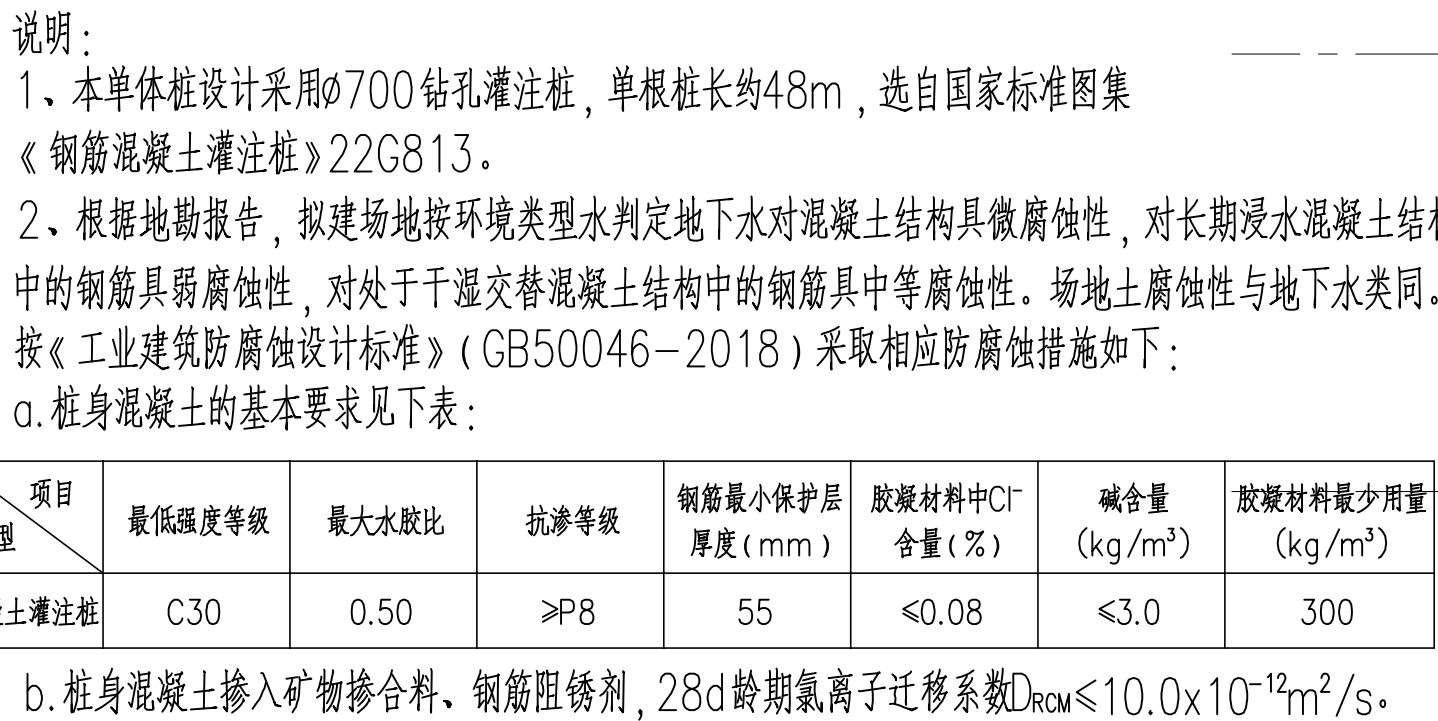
说明：

1、本单体桩设计采用ø700钻孔灌注桩，单根桩长约48m，选自国家标准图集《钢筋混凝土灌注桩》22G813。

2、根据地勘报告，拟建场地按环境类型水判定地下水对混凝土结构具微腐蚀性，对长期浸水混凝土结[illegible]中的钢筋具弱腐蚀性，对处于干湿交替混凝土结构中的钢筋具中等腐蚀性。场地土腐蚀性与地下水类同。按《工业建筑防腐蚀设计标准》（GB50046—2018）采取相应防腐蚀措施如下：

a.桩身混凝土的基本要求见下表：

| 项目 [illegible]型 | 最低强度等级 | 最大水胶比 | 抗渗等级 | 钢筋最小保护层厚度（mm） | 胶凝材料中$Cl^-$含量（%） | 碱含量（$kg/m^3$） | 胶凝材料最少用量（$kg/m^3$） |
|---|---|---|---|---|---|---|---|
| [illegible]土灌注桩 | C30 | 0.50 | ≥P8 | 55 | ≤0.08 | ≤3.0 | 300 |

b.桩身混凝土掺入矿物掺合料、钢筋阻锈剂，28d龄期氯离子迁移系数$D_{RCM}$≤$10.0\times10^{-12}m^2/s$。